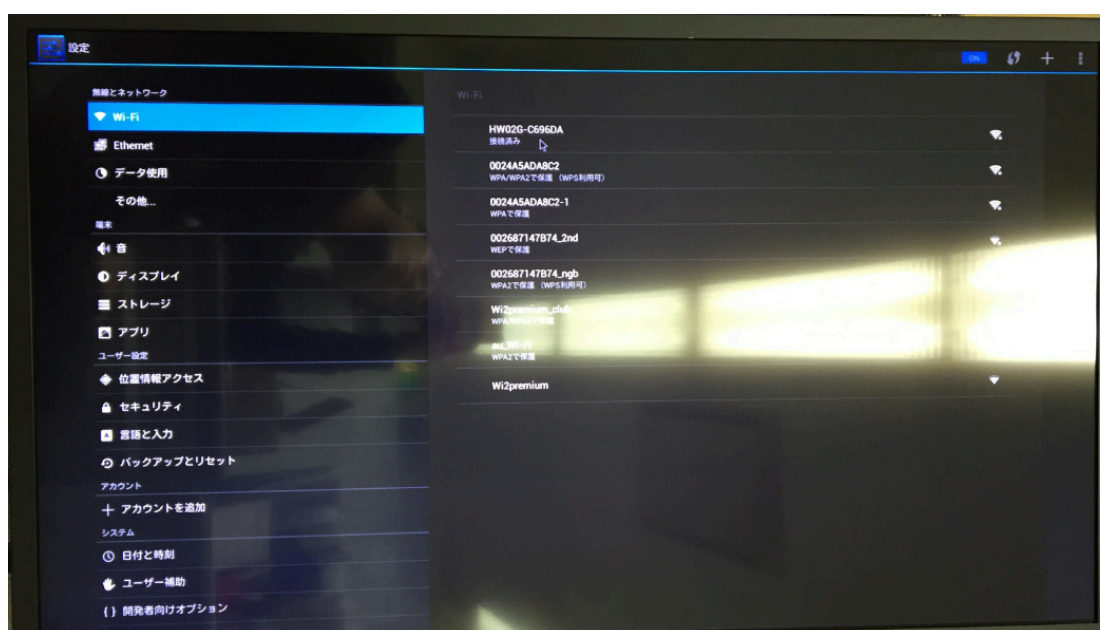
設定

ON

無線とネットワーク

Wi-Fi

Ethernet

データ使用

その他...

端末

音

ディスプレイ

ストレージ

アプリ

ユーザー設定

位置情報アクセス

セキュリティ

言語と入力

バックアップとリセット

アカウント

アカウントを追加

システム

日付と時刻

ユーザー補助

開発者向けオプション

Wi-Fi

HW02G-C696DA
接続済み

0024A5ADA8C2
WPA/WPA2で保護（WPS利用可）

0024A5ADA8C2-1
WPAで保護

002687147B74_2nd
WEPで保護

002687147B74_ngb
WPA2で保護（WPS利用可）

Wi2premium_club
WPA/WPA2で保護

au_Wi-Fi
WPA2で保護

Wi2premium